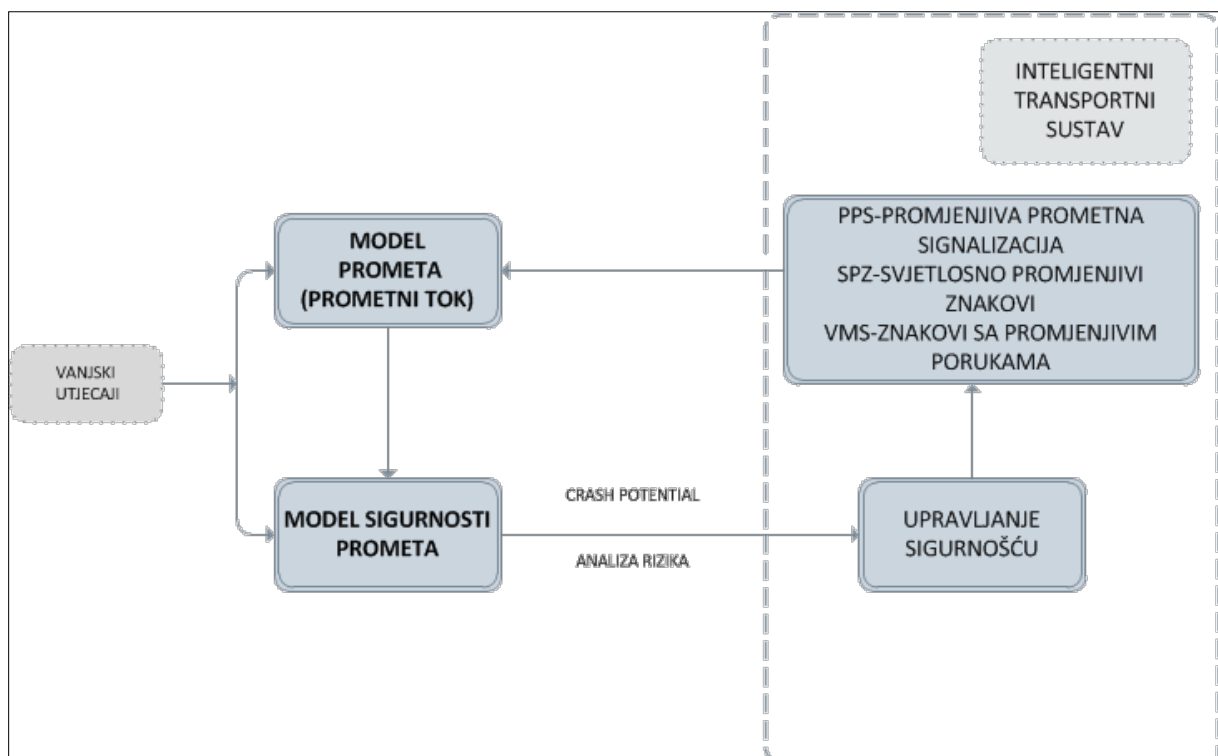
INTELIGENTNI TRANSPORTNI SUSTAV

PPS-PROMJENJIVA PROMETNA SIGNALIZACIJA
SPZ-SVJETLOSNO PROMJENJIVI ZNAKOVI
VMS-ZNAKOVI SA PROMJENJIVIM PORUKAMA

MODEL PROMETA (PROMETNI TOK)

VANJSKI UTJECAJI

MODEL SIGURNOSTI PROMETA

CRASH POTENTIAL

ANALIZA RIZIKA

UPRAVLJANJE SIGURNOŠĆU